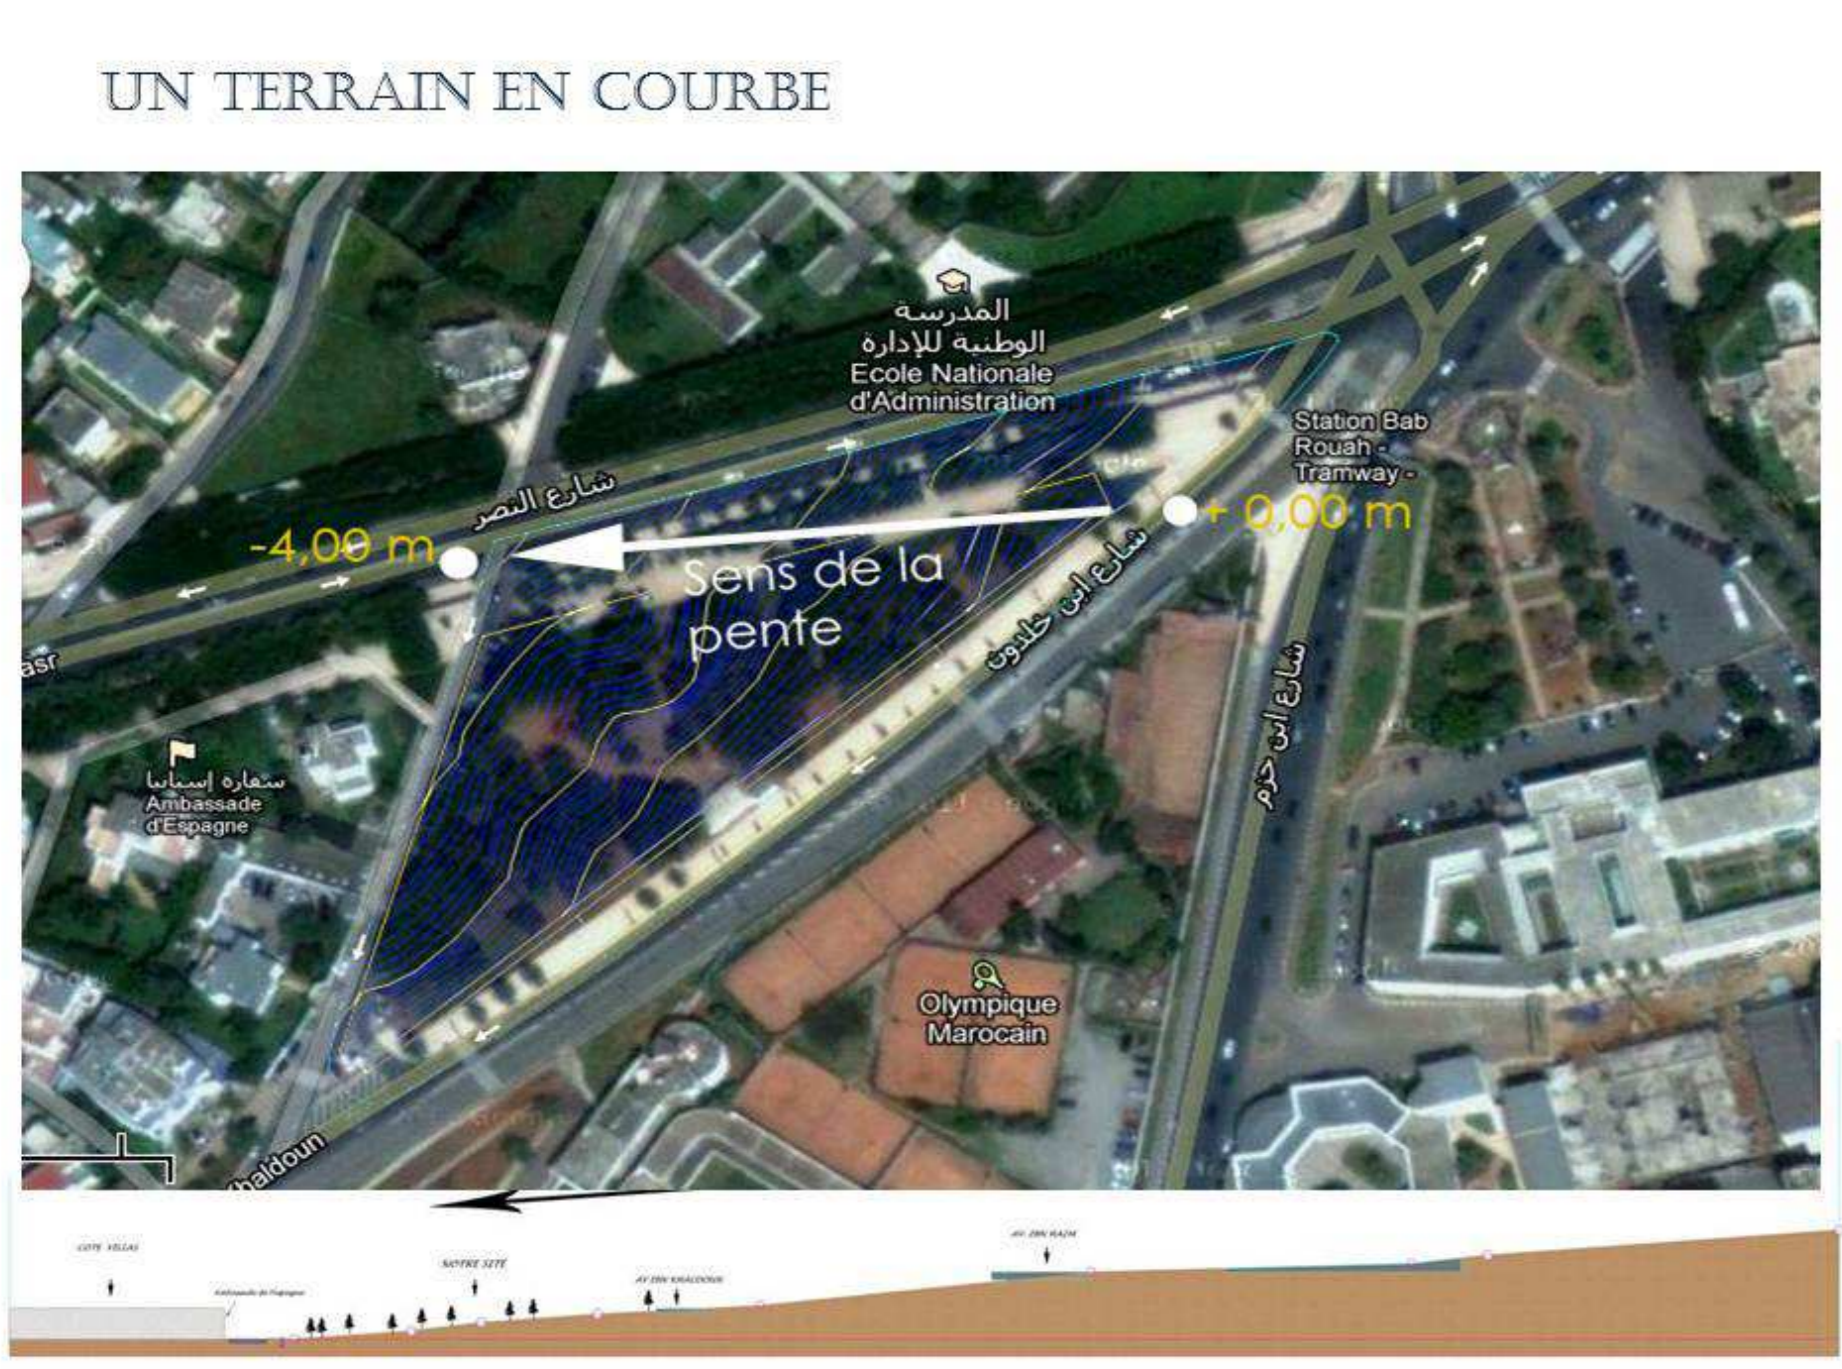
UN TERRAIN EN COURBE

المدرسة الوطنية للإدارة
Ecole Nationale d'Administration

Station Bab Rouah - Tramway -

شارع النصر

-4,00 m

+ 0,00 m

Sens de la pente

شارع ابن خلدون

شارع ابن حزم

asr

سفارة إسبانيا
Ambassade d'Espagne

Olympique Marocain

haldoun

COTE VILLAS

Ambassade de l'Espagne

NOTRE SITE

AV IBN KHALDOUN

AV IBN HAZM